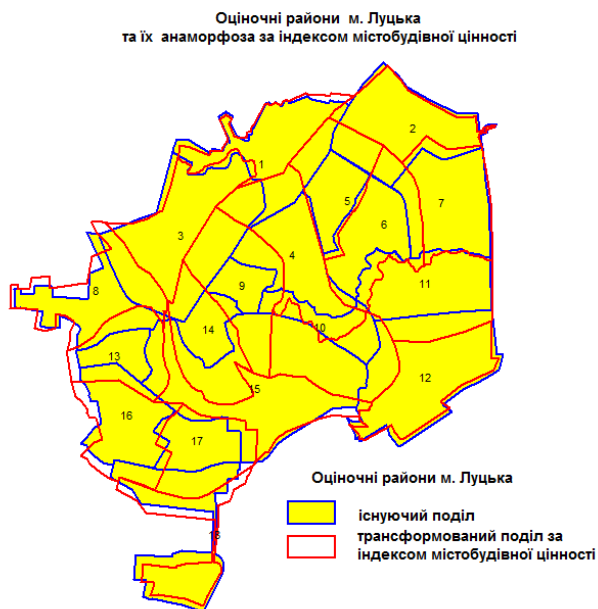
Оціночні райони м. Луцька
та їх анаморфоза за індексом містобудівної цінності

2
1
5
7
3
6
4
11
8
9
14
10
13
15
12
16
17
18

Оціночні райони м. Луцька
існуючий поділ
трансформований поділ за індексом містобудівної цінності